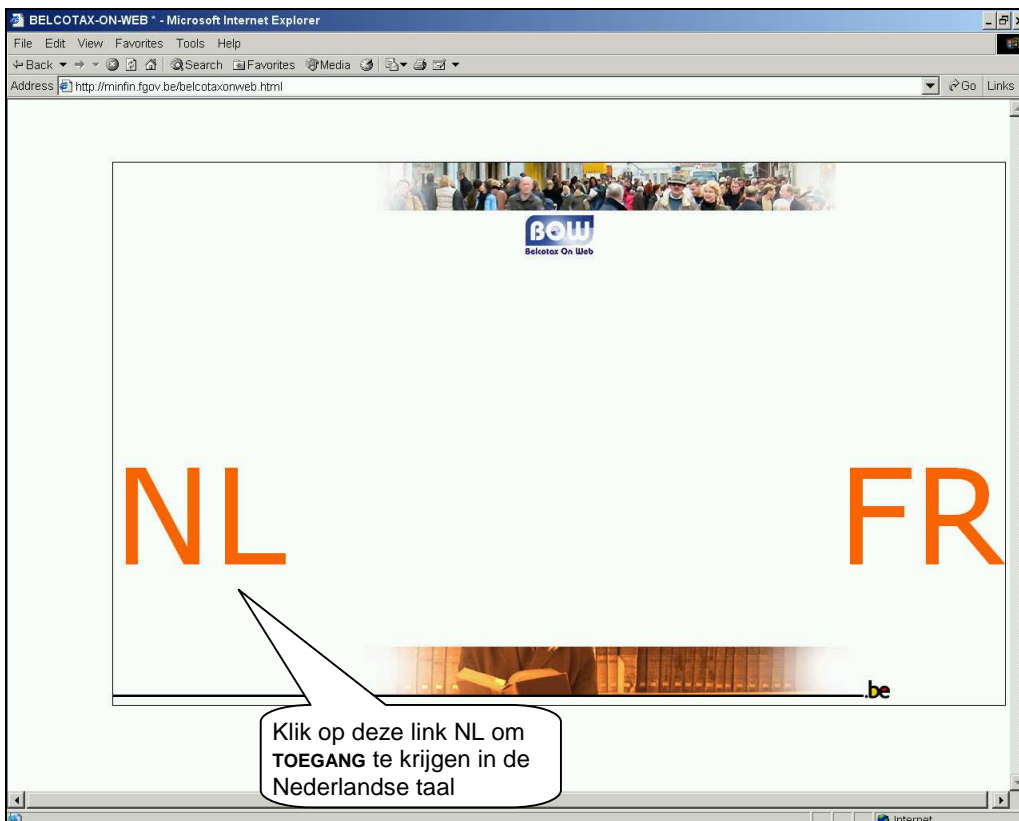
BELCOTAX-ON-WEB * - Microsoft Internet Explorer

File Edit View Favorites Tools Help

Back Search Favorites Media

Address http://minfin.fgov.be/belcotaxonweb.html

Go Links

BOW
Belcotax On Web

NL

FR

.be

Klik op deze link NL om TOEGANG te krijgen in de Nederlandse taal

Internet